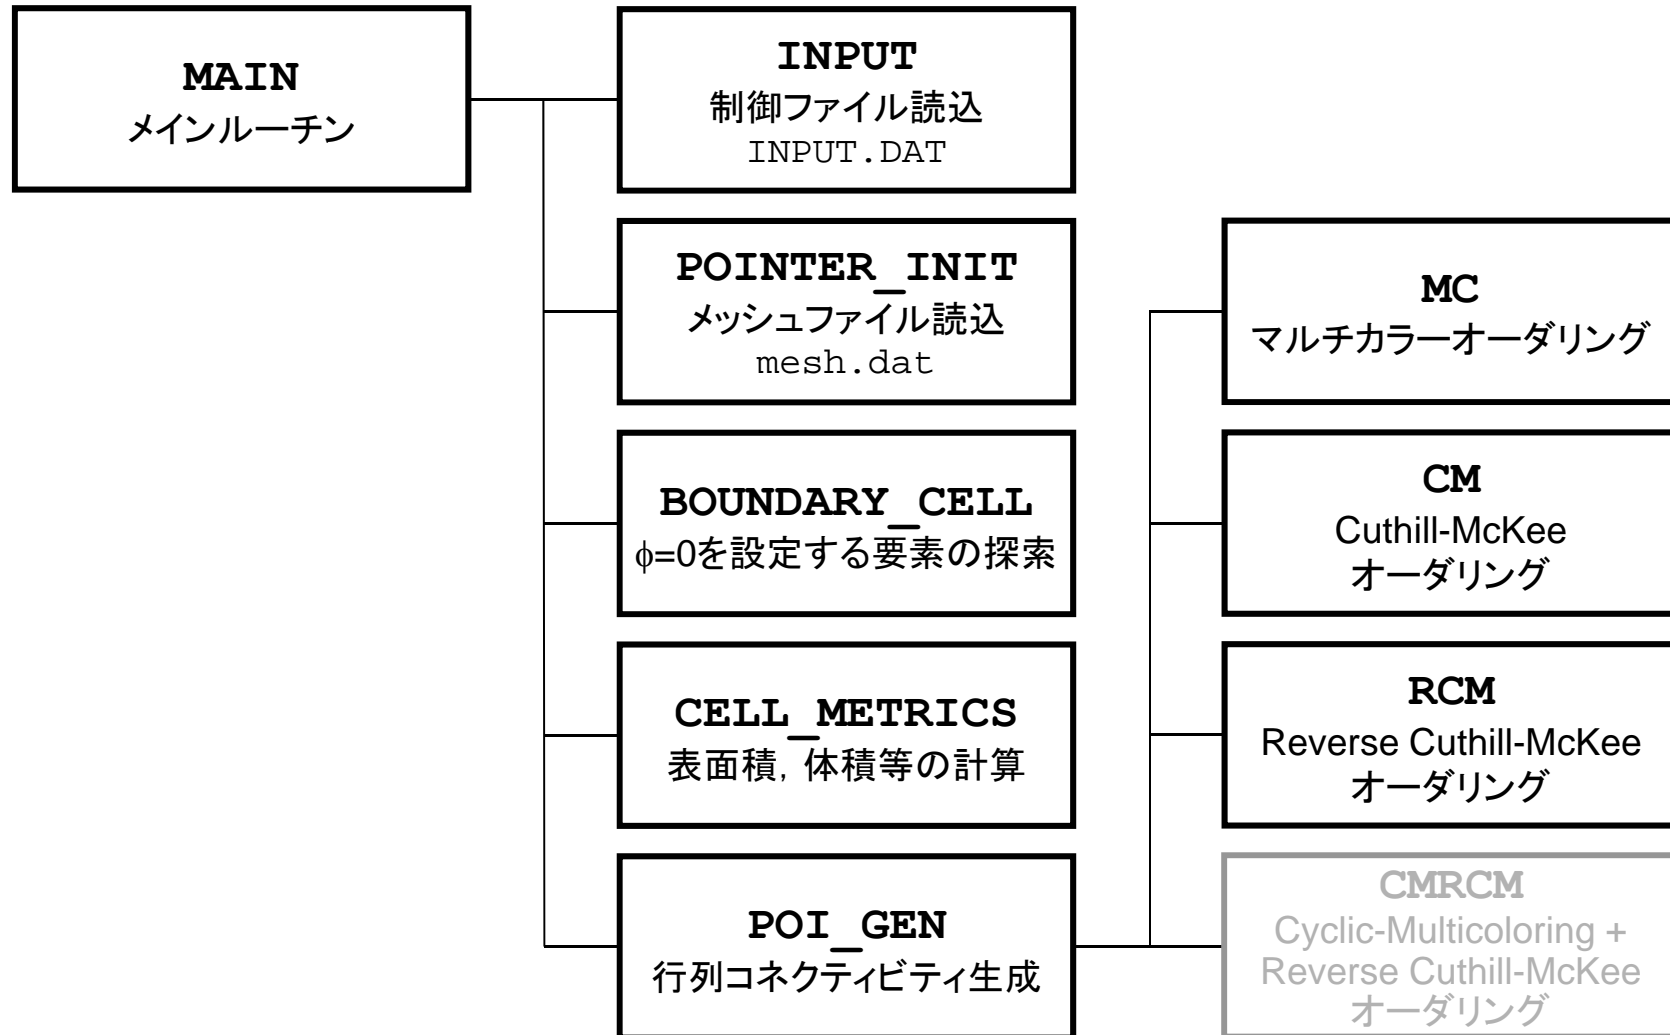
MAIN
メインルーチン

INPUT
制御ファイル読込
INPUT.DAT

POINTER_INIT
メッシュファイル読込
mesh.dat

BOUNDARY_CELL
$\phi$=0を設定する要素の探索

CELL_METRICS
表面積，体積等の計算

POI_GEN
行列コネクティビティ生成

MC
マルチカラーオーダリング

CM
Cuthill-McKee
オーダリング

RCM
Reverse Cuthill-McKee
オーダリング

CMRCM
Cyclic-Multicoloring +
Reverse Cuthill-McKee
オーダリング